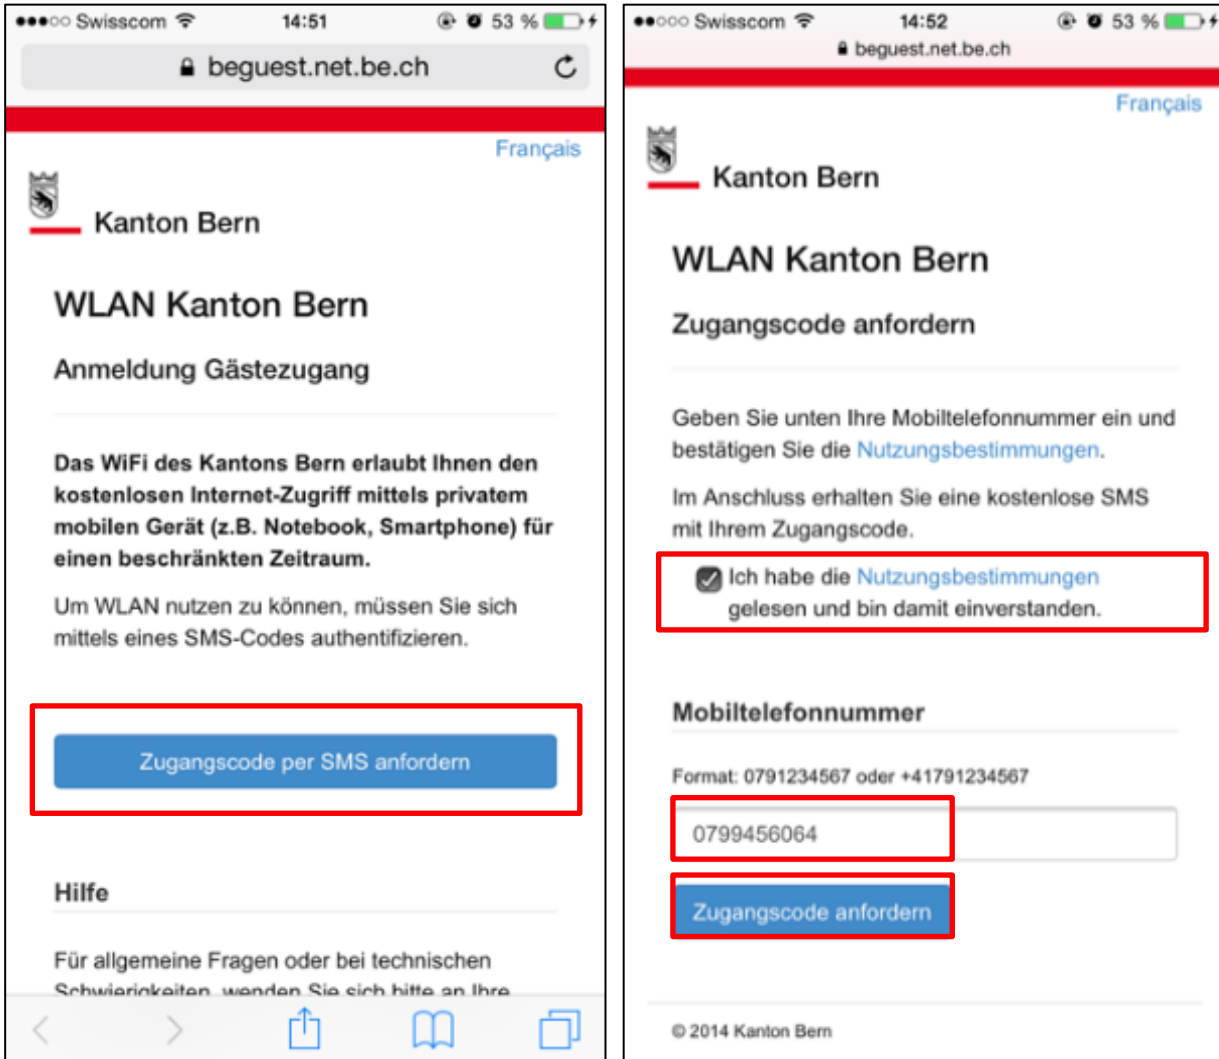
●●●○○ Swisscom 14:51 53 %

beguest.net.be.ch

Français

Kanton Bern

WLAN Kanton Bern

Anmeldung Gästezugang

**Das WiFi des Kantons Bern erlaubt Ihnen den kostenlosen Internet-Zugriff mittels privatem mobilen Gerät (z.B. Notebook, Smartphone) für einen beschränkten Zeitraum.**

Um WLAN nutzen zu können, müssen Sie sich mittels eines SMS-Codes authentifizieren.

Zugangscode per SMS anfordern

Hilfe

Für allgemeine Fragen oder bei technischen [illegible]

●●○○○ Swisscom 14:52 53 %

beguest.net.be.ch

Français

Kanton Bern

WLAN Kanton Bern

Zugangscode anfordern

Geben Sie unten Ihre Mobiltelefonnummer ein und bestätigen Sie die Nutzungsbestimmungen.

Im Anschluss erhalten Sie eine kostenlose SMS mit Ihrem Zugangscode.

Ich habe die Nutzungsbestimmungen gelesen und bin damit einverstanden.

Mobiltelefonnummer

Format: 0791234567 oder +41791234567

0799456064

Zugangscode anfordern

© 2014 Kanton Bern